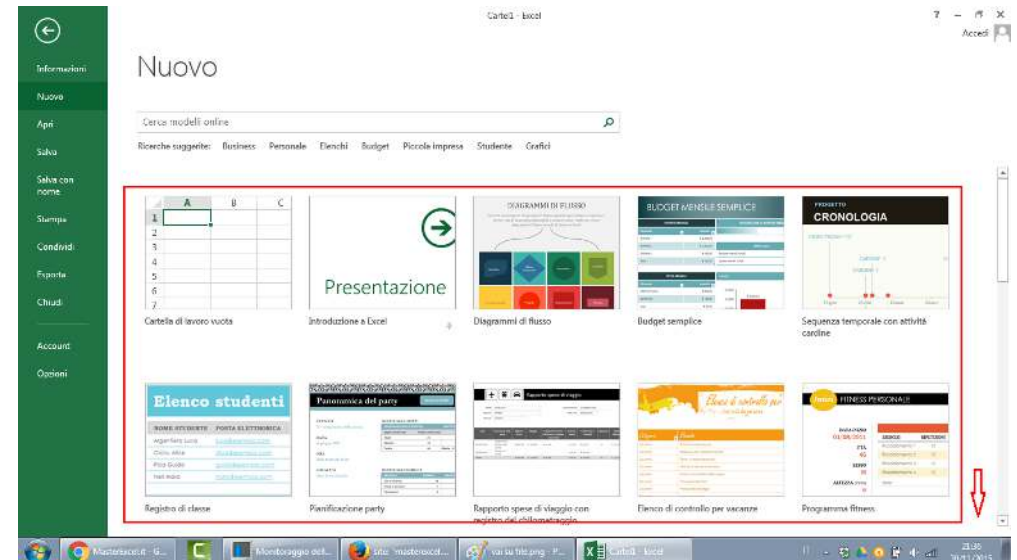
Cartel1 - Excel

? – ✕

Accedi

Informazioni

Nuovo

Apri

Salva

Salva con nome

Stampa

Condividi

Esporta

Chiudi

Account

Opzioni

Nuovo

Cerca modelli online

Ricerche suggerite: Business Personale Elenchi Budget Piccola impresa Studente Grafici

| | A | B | C |
|---|---|---|---|
| 1 | | | |
| 2 | | | |
| 3 | | | |
| 4 | | | |
| 5 | | | |
| 6 | | | |
| 7 | | | |

Cartella di lavoro vuota

Presentazione

Introduzione a Excel

DIAGRAMMI DI FLUSSO

Diagrammi di flusso

BUDGET MENSILE SEMPLICE

Budget semplice

PROGETTO

CRONOLOGIA

Sequenza temporale con attività cardine

Elenco studenti

NOME STUDENTE POSTA ELETTRONICA

Registro di classe

Panoramica del party

Pianificazione party

Rapporto spese di viaggio

Rapporto spese di viaggio con registro del chilometraggio

Elenco di controllo per vacanze

FITNESS PERSONALE

Programma fitness

Masterexcel.it - G... Monitoraggio dell... site: masterexcel... vai su file.png - P... Cartel1 - Excel

21:36

28/11/2015